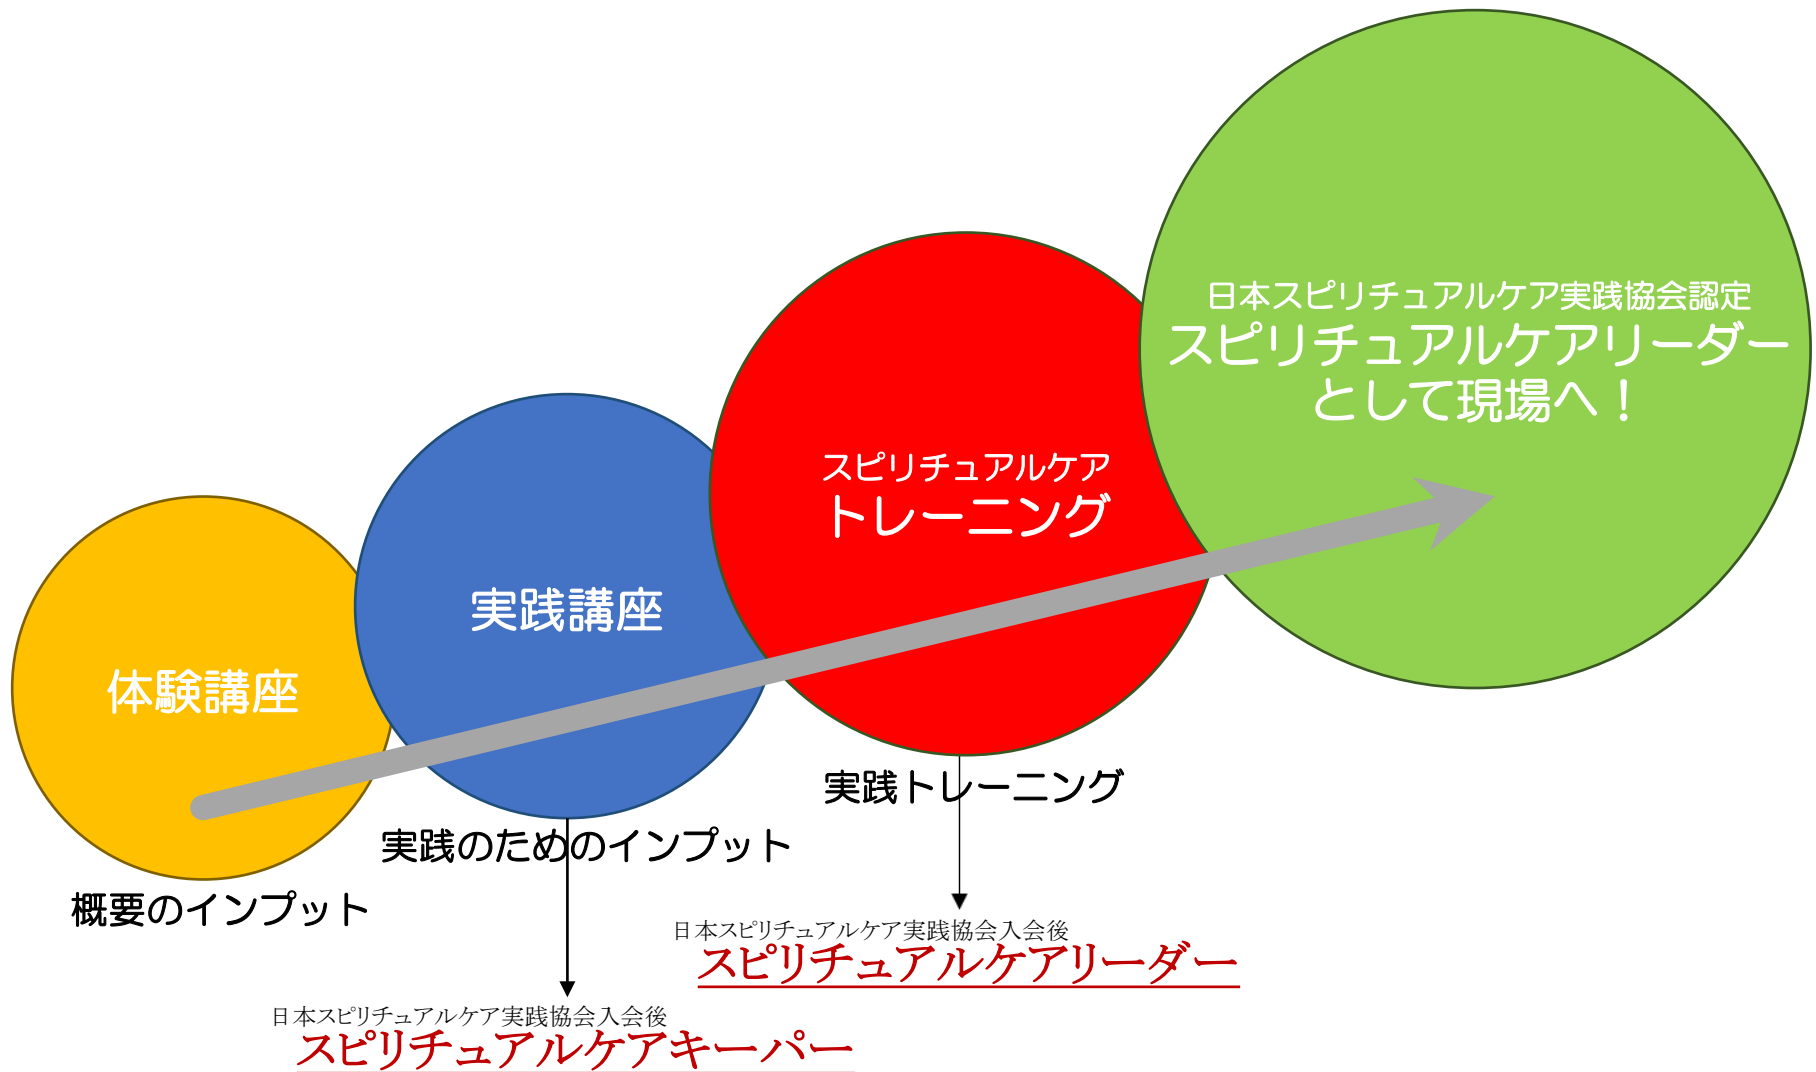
日本スピリチュアルケア実践協会認定
スピリチュアルケアリーダー
として現場へ！

スピリチュアルケア
トレーニング

実践講座

体験講座

実践トレーニング

実践のためのインプット

概要のインプット

日本スピリチュアルケア実践協会入会後
スピリチュアルケアリーダー

日本スピリチュアルケア実践協会入会後
スピリチュアルケアキーパー